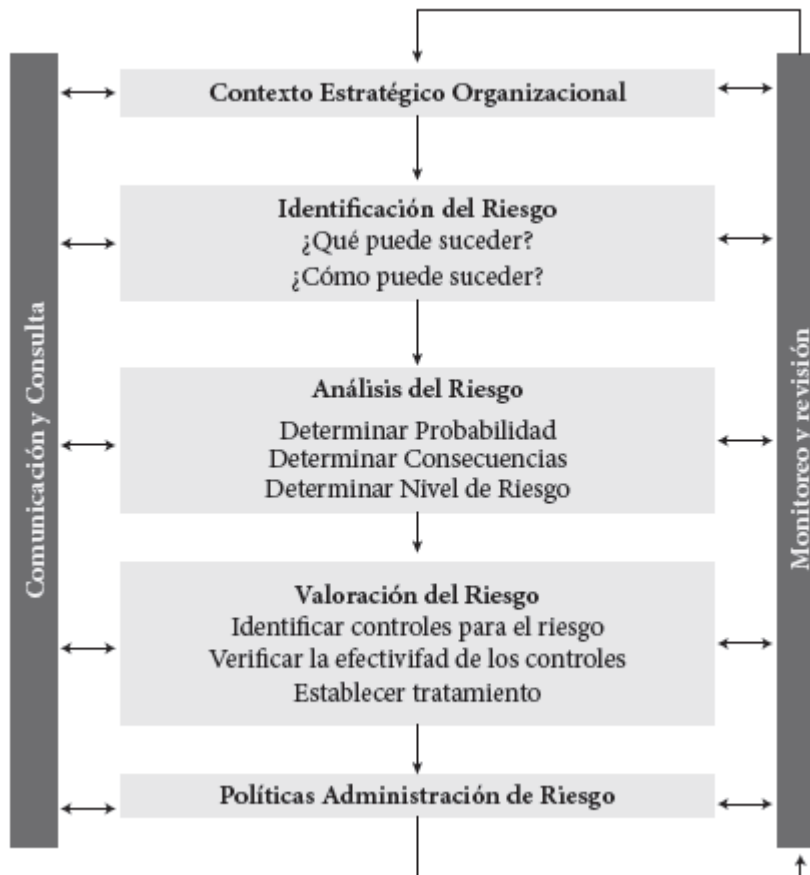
Comunicación y Consulta

Contexto Estratégico Organizacional

Identificación del Riesgo
¿Qué puede suceder?
¿Cómo puede suceder?

Análisis del Riesgo
Determinar Probabilidad
Determinar Consecuencias
Determinar Nivel de Riesgo

Valoración del Riesgo
Identificar controles para el riesgo
Verificar la efectivifad de los controles
Establecer tratamiento

Políticas Administración de Riesgo

Monitoreo y revisión